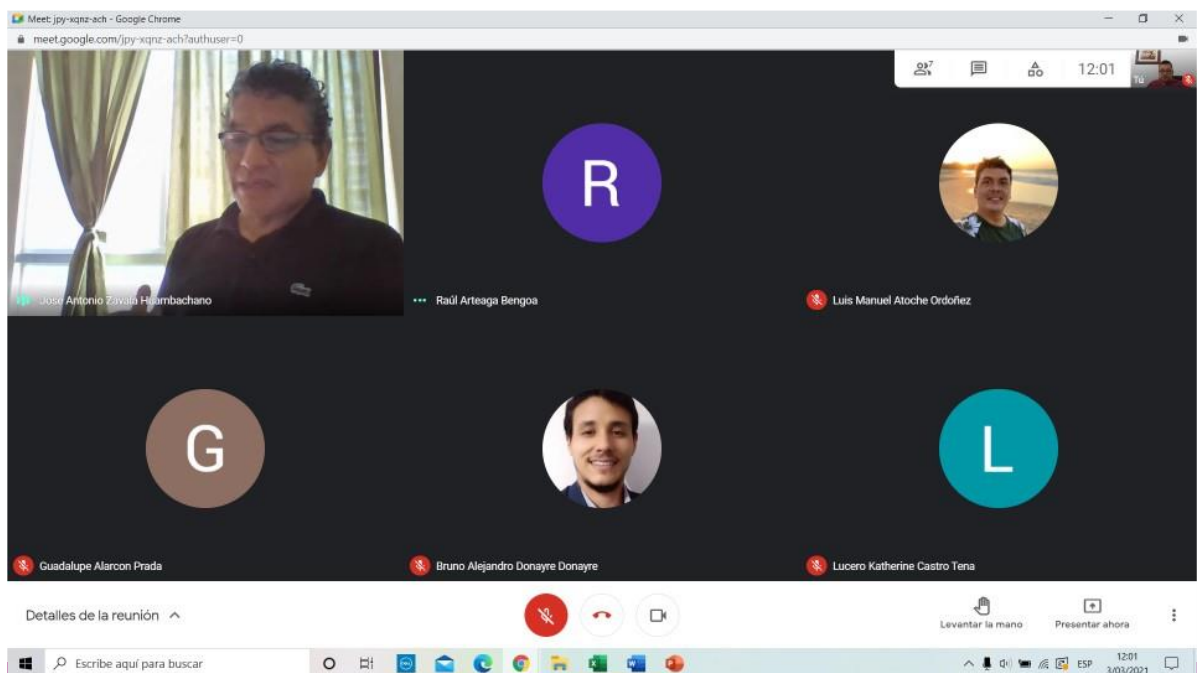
Meet: jpy-xqnz-ach - Google Chrome

meet.google.com/jpy-xqnz-ach?authuser=0

7

12:01

Tú

José Antonio Zavala Huambachano

R

Raúl Arteaga Bengoa

Luis Manuel Atoche Ordoñez

G

Guadalupe Alarcon Prada

Bruno Alejandro Donayre Donayre

L

Lucero Katherine Castro Tena

Detalles de la reunión

Levantar la mano

Presentar ahora

Escribe aquí para buscar

ESP

12:01
3/03/2021